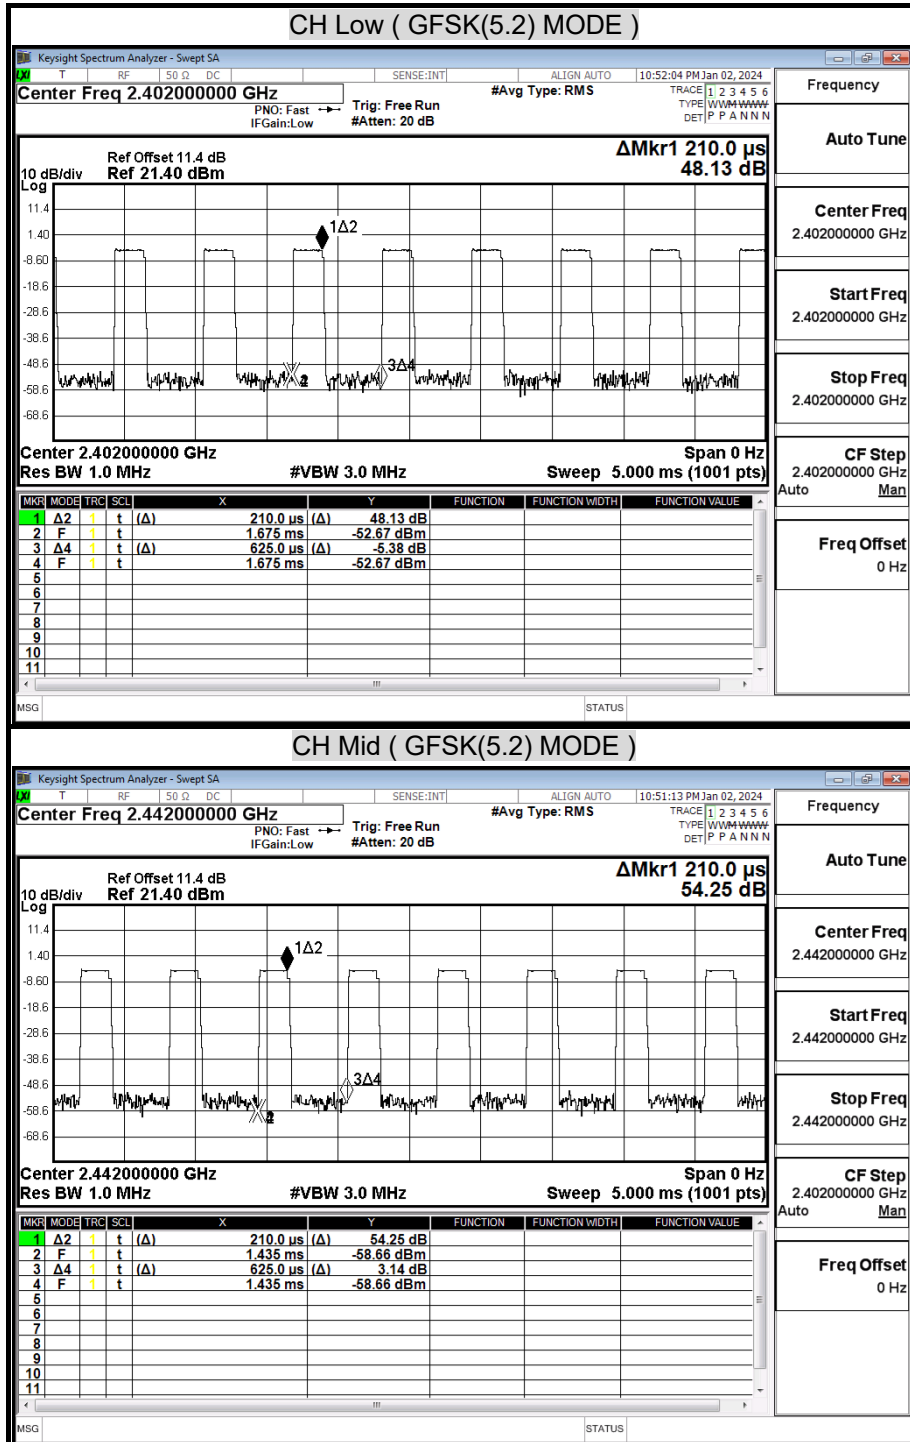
CH Low ( GFSK(5.2) MODE )

Keysight Spectrum Analyzer - Swept SA

T RF 50 Ω DC SENSE:INT ALIGN AUTO 10:52:04 PM Jan 02, 2024

Center Freq 2.402000000 GHz

PNO: Fast IFGain:Low

Trig: Free Run #Atten: 20 dB

#Avg Type: RMS

TRACE 1 2 3 4 5 6 TYPE WWWWWW DET P P A N N N

Frequency

Auto Tune

Ref Offset 11.4 dB
10 dB/div Ref 21.40 dBm
Log

ΔMkr1 210.0 µs 48.13 dB

11.4
1.40
-8.60
-18.6
-28.6
-38.6
-48.6
-58.6
-68.6

1Δ2
3Δ4
X2

Center 2.402000000 GHz
Res BW 1.0 MHz
#VBW 3.0 MHz
Span 0 Hz
Sweep 5.000 ms (1001 pts)

Center Freq 2.402000000 GHz

Start Freq 2.402000000 GHz

Stop Freq 2.402000000 GHz

CF Step 2.402000000 GHz Auto Man

Freq Offset 0 Hz

| MKR | MODE | TRC | SCL | X | | Y | FUNCTION | FUNCTION WIDTH | FUNCTION VALUE |
|---|---|---|---|---|---|---|---|---|---|
| 1 | Δ2 | 1 | t | (Δ) 210.0 µs | (Δ) | 48.13 dB | | | |
| 2 | F | 1 | t | 1.675 ms | | -52.67 dBm | | | |
| 3 | Δ4 | 1 | t | (Δ) 625.0 µs | (Δ) | -5.38 dB | | | |
| 4 | F | 1 | t | 1.675 ms | | -52.67 dBm | | | |
| 5 | | | | | | | | | |
| 6 | | | | | | | | | |
| 7 | | | | | | | | | |
| 8 | | | | | | | | | |
| 9 | | | | | | | | | |
| 10 | | | | | | | | | |
| 11 | | | | | | | | | |

MSG STATUS

CH Mid ( GFSK(5.2) MODE )

Keysight Spectrum Analyzer - Swept SA

T RF 50 Ω DC SENSE:INT ALIGN AUTO 10:51:13 PM Jan 02, 2024

Center Freq 2.442000000 GHz

PNO: Fast IFGain:Low

Trig: Free Run #Atten: 20 dB

#Avg Type: RMS

TRACE 1 2 3 4 5 6 TYPE WWWWWW DET P P A N N N

Frequency

Auto Tune

Ref Offset 11.4 dB
10 dB/div Ref 21.40 dBm
Log

ΔMkr1 210.0 µs 54.25 dB

11.4
1.40
-8.60
-18.6
-28.6
-38.6
-48.6
-58.6
-68.6

1Δ2
3Δ4
X2

Center 2.442000000 GHz
Res BW 1.0 MHz
#VBW 3.0 MHz
Span 0 Hz
Sweep 5.000 ms (1001 pts)

Center Freq 2.442000000 GHz

Start Freq 2.442000000 GHz

Stop Freq 2.442000000 GHz

CF Step 2.402000000 GHz Auto Man

Freq Offset 0 Hz

| MKR | MODE | TRC | SCL | X | | Y | FUNCTION | FUNCTION WIDTH | FUNCTION VALUE |
|---|---|---|---|---|---|---|---|---|---|
| 1 | Δ2 | 1 | t | (Δ) 210.0 µs | (Δ) | 54.25 dB | | | |
| 2 | F | 1 | t | 1.435 ms | | -58.66 dBm | | | |
| 3 | Δ4 | 1 | t | (Δ) 625.0 µs | (Δ) | 3.14 dB | | | |
| 4 | F | 1 | t | 1.435 ms | | -58.66 dBm | | | |
| 5 | | | | | | | | | |
| 6 | | | | | | | | | |
| 7 | | | | | | | | | |
| 8 | | | | | | | | | |
| 9 | | | | | | | | | |
| 10 | | | | | | | | | |
| 11 | | | | | | | | | |

MSG STATUS